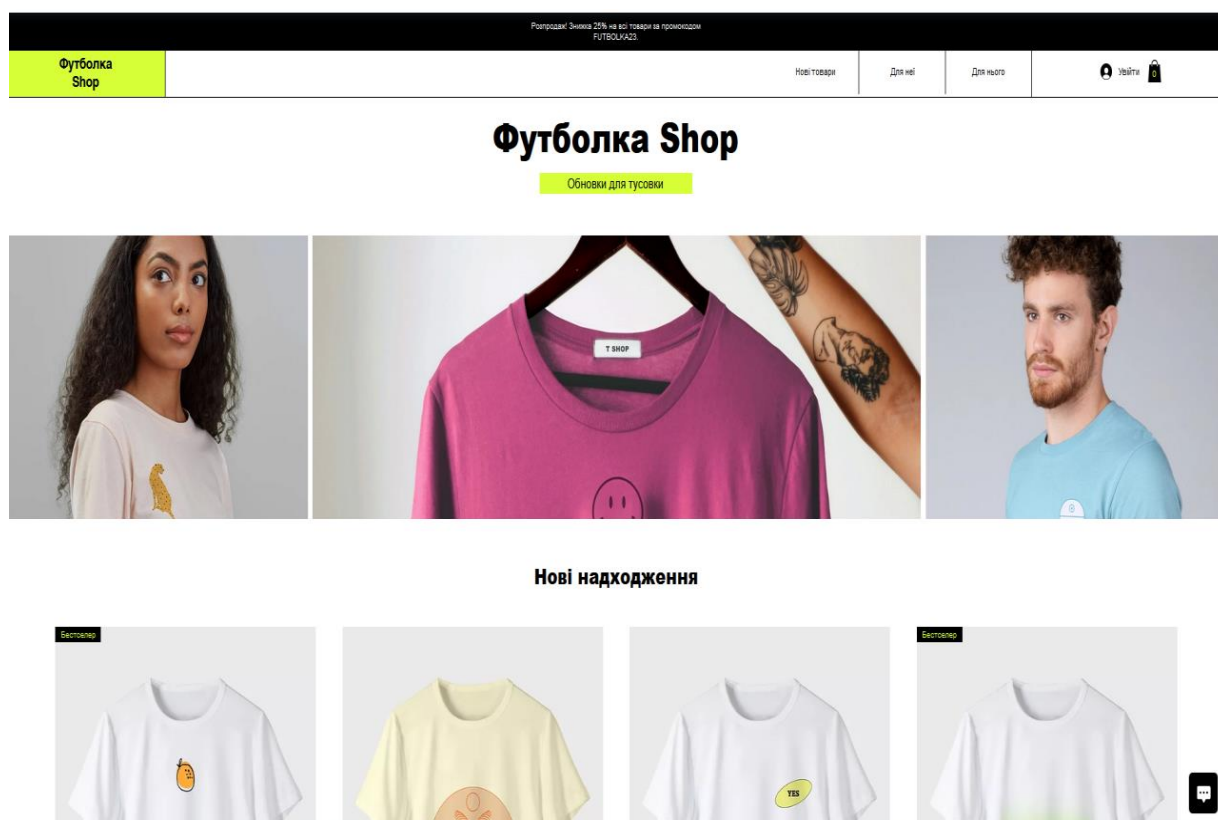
Розпродаж! Знижка 25% на всі товари за промокодом FUTBOLKA23.

Футболка Shop

Нові товари
Для неї
Для нього
Увійти
0

Футболка Shop

Обновки для тусовки

T SHOP

Нові надходження

Бестселер

YES

Бестселер